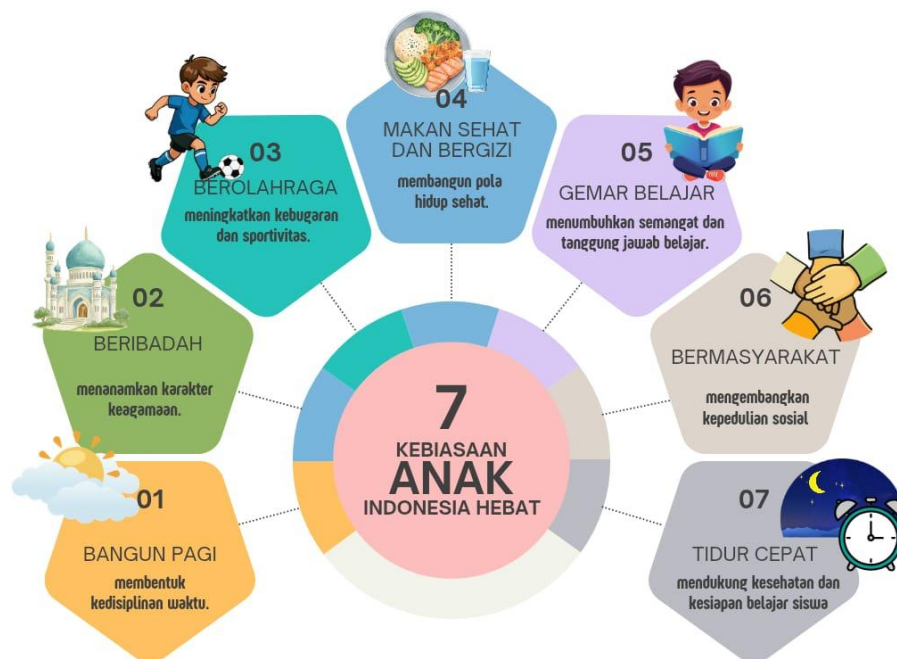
7
KEBIASAAN
ANAK
INDONESIA HEBAT

01
BANGUN PAGI
membentuk kedisiplinan waktu.

02
BERIBADAH
menanamkan karakter keagamaan.

03
BEROLAHRAGA
meningkatkan kebugaran dan sportivitas.

04
MAKAN SEHAT DAN BERGIZI
membangun pola hidup sehat.

05
GEMAR BELAJAR
menumbuhkan semangat dan tanggung jawab belajar.

06
BERMASYARAKAT
mengembangkan kepedulian sosial

07
TIDUR CEPAT
mendukung kesehatan dan kesiapan belajar siswa